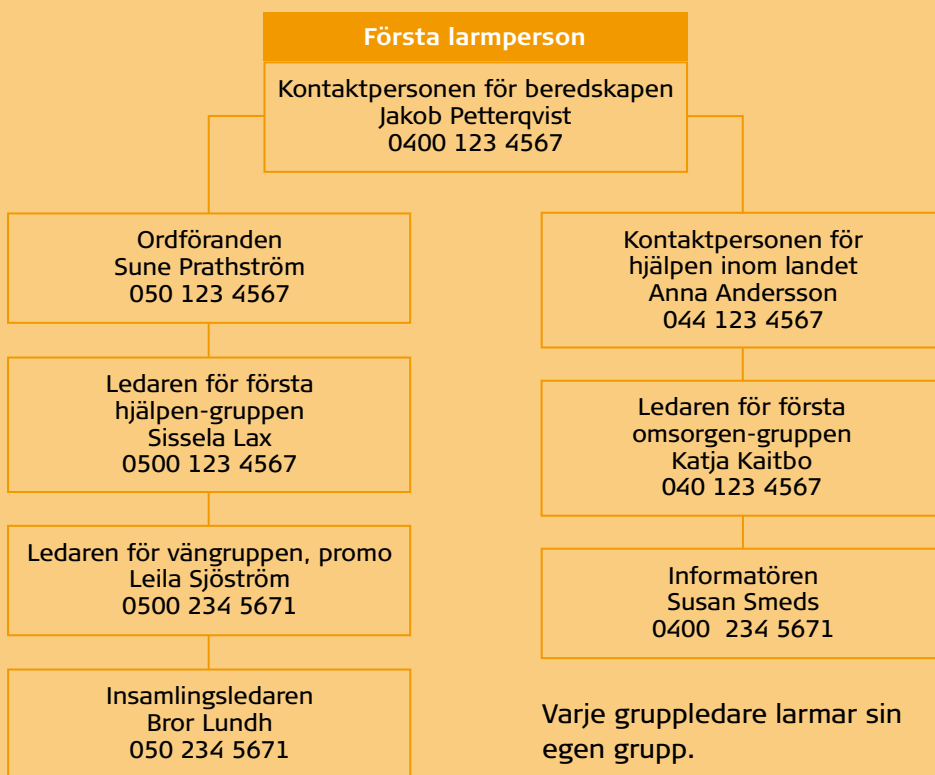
Första larmperson

Kontaktpersonen för beredskapen
Jakob Petterqvist
0400 123 4567

Ordföranden
Sune Prathström
050 123 4567

Ledaren för första hjälpen-gruppen
Sissela Lax
0500 123 4567

Ledaren för vängruppen, promo
Leila Sjöström
0500 234 5671

Insamlingsledaren
Bror Lundh
050 234 5671

Kontaktpersonen för hjälpen inom landet
Anna Andersson
044 123 4567

Ledaren för första omsorgen-gruppen
Katja Kaitbo
040 123 4567

Informatören
Susan Smeds
0400 234 5671

Varje gruppledare larmar sin egen grupp.